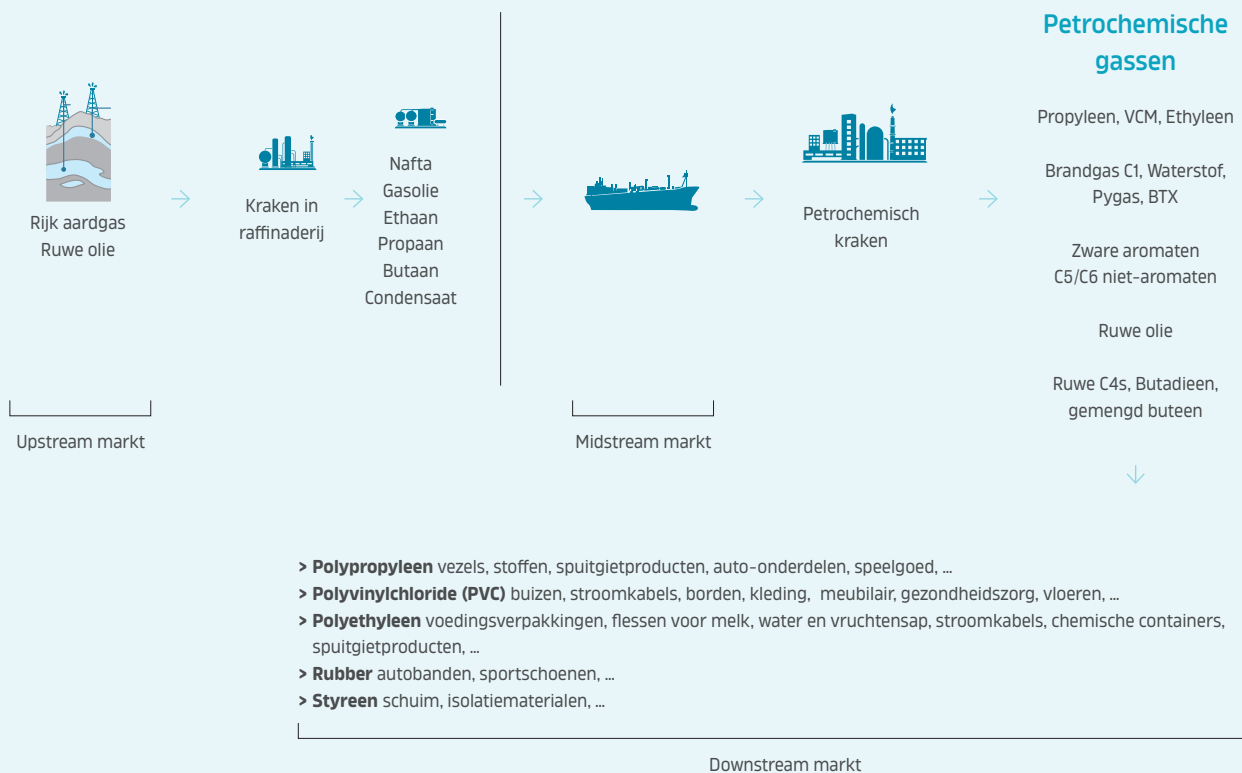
Petrochemische gassen

Rijk aardgas
Ruwe olie

Kraken in raffinaderij

Nafta
Gasolie
Ethaan
Propaan
Butaan
Condensaat

Petrochemisch kraken

Propyleen, VCM, Ethyleen

Brandgas C1, Waterstof, Pygas, BTX

Zware aromaten
C5/C6 niet-aromaten

Ruwe olie

Ruwe C4s, Butadieen, gemengd buteen

Upstream markt

Midstream markt

> **Polypropyleen** vezels, stoffen, spuitgietproducten, auto-onderdelen, speelgoed, ...
> **Polyvinylchloride (PVC)** buizen, stroomkabels, borden, kleding, meubilair, gezondheidszorg, vloeren, ...
> **Polyethyleen** voedingsverpakkingen, flessen voor melk, water en vruchtensap, stroomkabels, chemische containers, spuitgietproducten, ...
> **Rubber** autobanden, sportschoenen, ...
> **Styreen** schuim, isolatiematerialen, ...

Downstream markt